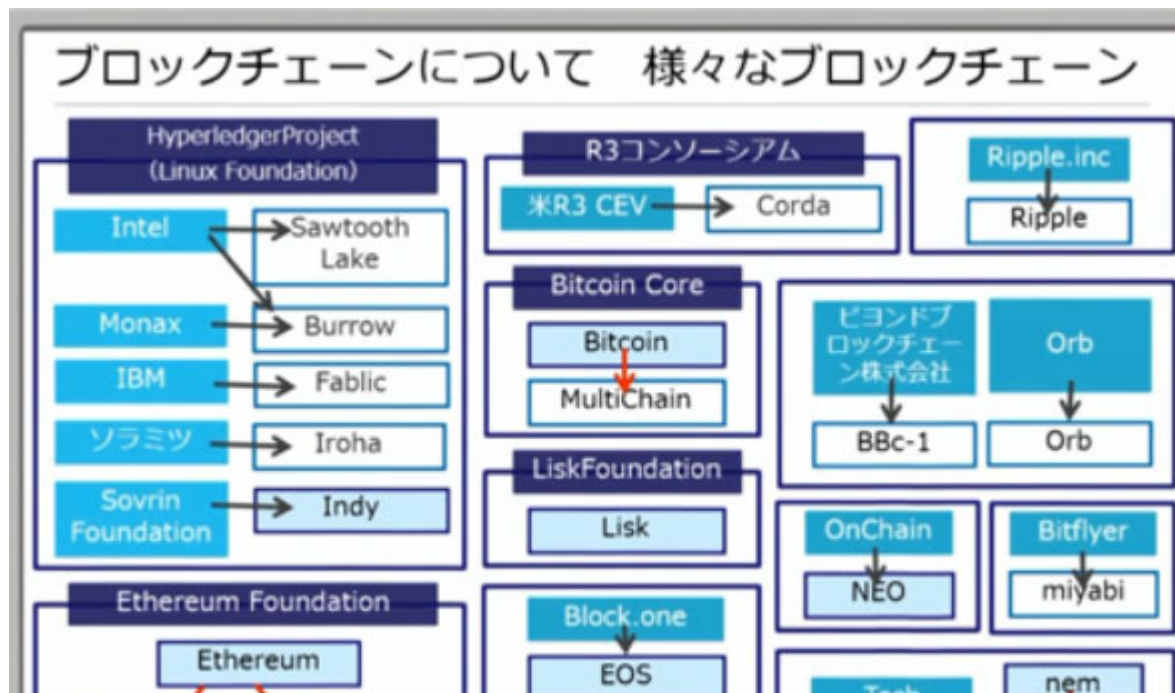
ブロックチェーンについて　様々なブロックチェーン

HyperledgerProject
(Linux Foundation)

Intel
Sawtooth Lake
Monax
Burrow
IBM
Fablic
ソラミツ
Iroha
Sovrin Foundation
Indy

R3コンソーシアム
米R3 CEV
Corda

Ripple.inc
Ripple

Bitcoin Core
Bitcoin
MultiChain

ビヨンドブロックチェーン株式会社
BBc-1
Orb
Orb

LiskFoundation
Lisk

OnChain
NEO

Bitflyer
miyabi

Ethereum Foundation
Ethereum

Block.one
EOS

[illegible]

nem